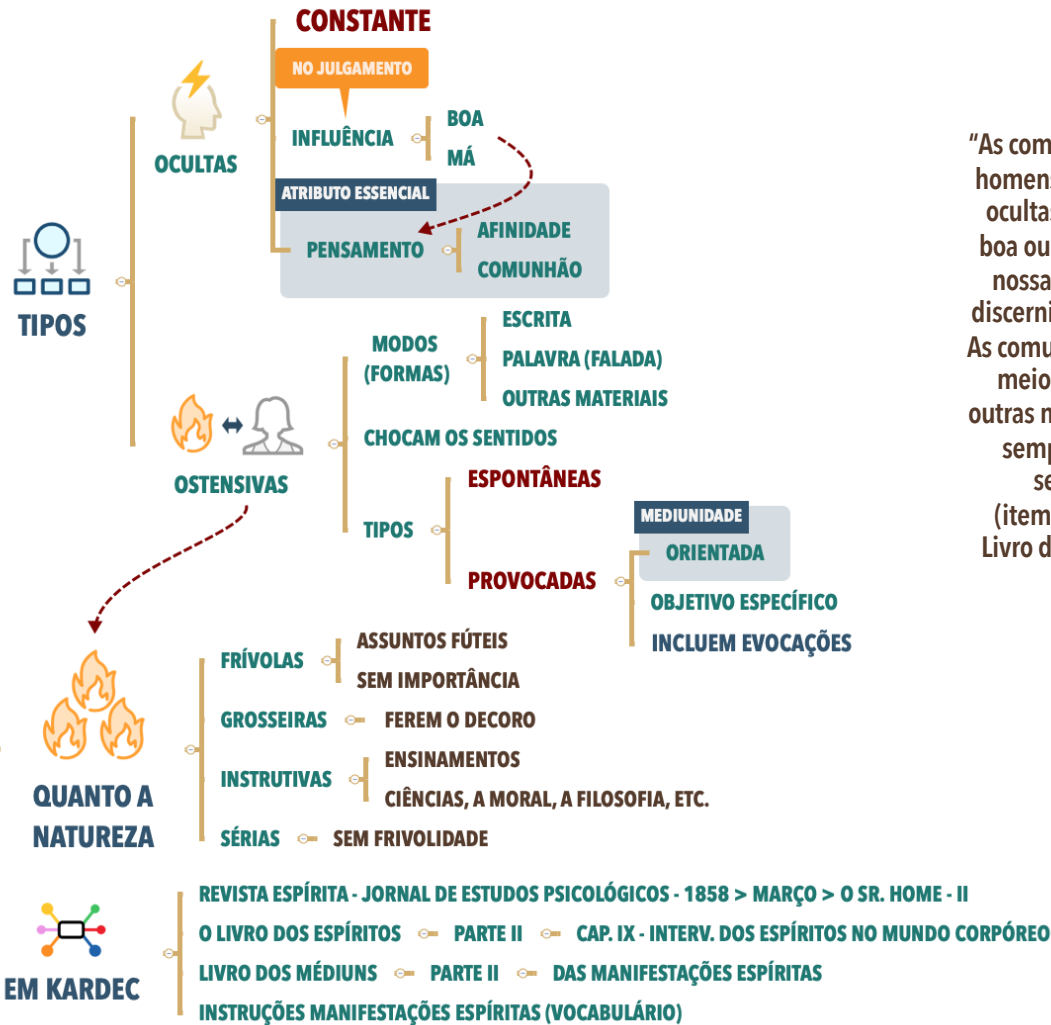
CONSTANTE

NO JULGAMENTO

INFLUÊNCIA

BOA

MÁ

ATRIBUTO ESSENCIAL

PENSAMENTO

AFINIDADE

COMUNHÃO

OCULTAS

TIPOS

MODOS (FORMAS)

ESCRITA

PALAVRA (FALADA)

OUTRAS MATERIAIS

CHOCAM OS SENTIDOS

ESPONTÂNEAS

TIPOS

MEDIUNIDADE

ORIENTADA

PROVOCADAS

OBJETIVO ESPECÍFICO

INCLUEM EVOCAÇÕES

OSTENSIVAS

"As com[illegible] homens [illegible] ocultas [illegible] boa ou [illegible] nossa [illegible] discerni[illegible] As comu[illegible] meio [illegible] outras m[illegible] semp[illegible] se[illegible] (item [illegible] Livro d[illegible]

FRÍVOLAS

ASSUNTOS FÚTEIS

SEM IMPORTÂNCIA

GROSSEIRAS

FEREM O DECORO

INSTRUTIVAS

ENSINAMENTOS

CIÊNCIAS, A MORAL, A FILOSOFIA, ETC.

SÉRIAS

SEM FRIVOLIDADE

QUANTO A NATUREZA

EM KARDEC

REVISTA ESPÍRITA - JORNAL DE ESTUDOS PSICOLÓGICOS - 1858 > MARÇO > O SR. HOME - II

O LIVRO DOS ESPÍRITOS — PARTE II — CAP. IX - INTERV. DOS ESPÍRITOS NO MUNDO CORPÓREO

LIVRO DOS MÉDIUNS — PARTE II — DAS MANIFESTAÇÕES ESPÍRITAS

INSTRUÇÕES MANIFESTAÇÕES ESPÍRITAS (VOCABULÁRIO)